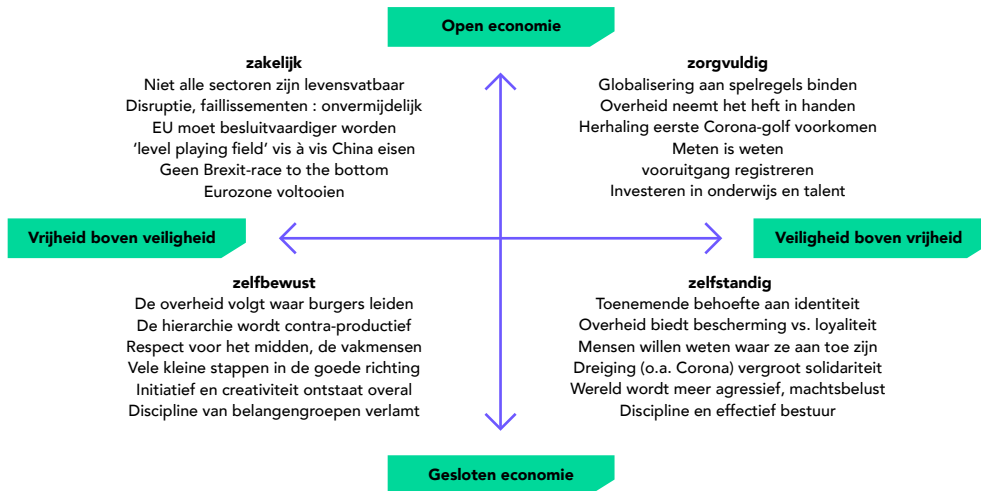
Open economie

zakelijk
Niet alle sectoren zijn levensvatbaar
Disruptie, faillissementen : onvermijdelijk
EU moet besluitvaardiger worden
'level playing field' vis à vis China eisen
Geen Brexit-race to the bottom
Eurozone voltooien

zorgvuldig
Globalisering aan spelregels binden
Overheid neemt het heft in handen
Herhaling eerste Corona-golf voorkomen
Meten is weten
vooruitgang registreren
Investeren in onderwijs en talent

Vrijheid boven veiligheid

Veiligheid boven vrijheid

zelfbewust
De overheid volgt waar burgers leiden
De hierarchie wordt contra-productief
Respect voor het midden, de vakmensen
Vele kleine stappen in de goede richting
Initiatief en creativiteit ontstaat overal
Discipline van belangengroepen verlamt

zelfstandig
Toenemende behoefte aan identiteit
Overheid biedt bescherming vs. loyaliteit
Mensen willen weten waar ze aan toe zijn
Dreiging (o.a. Corona) vergroot solidariteit
Wereld wordt meer agressief, machtsbelust
Discipline en effectief bestuur

Gesloten economie